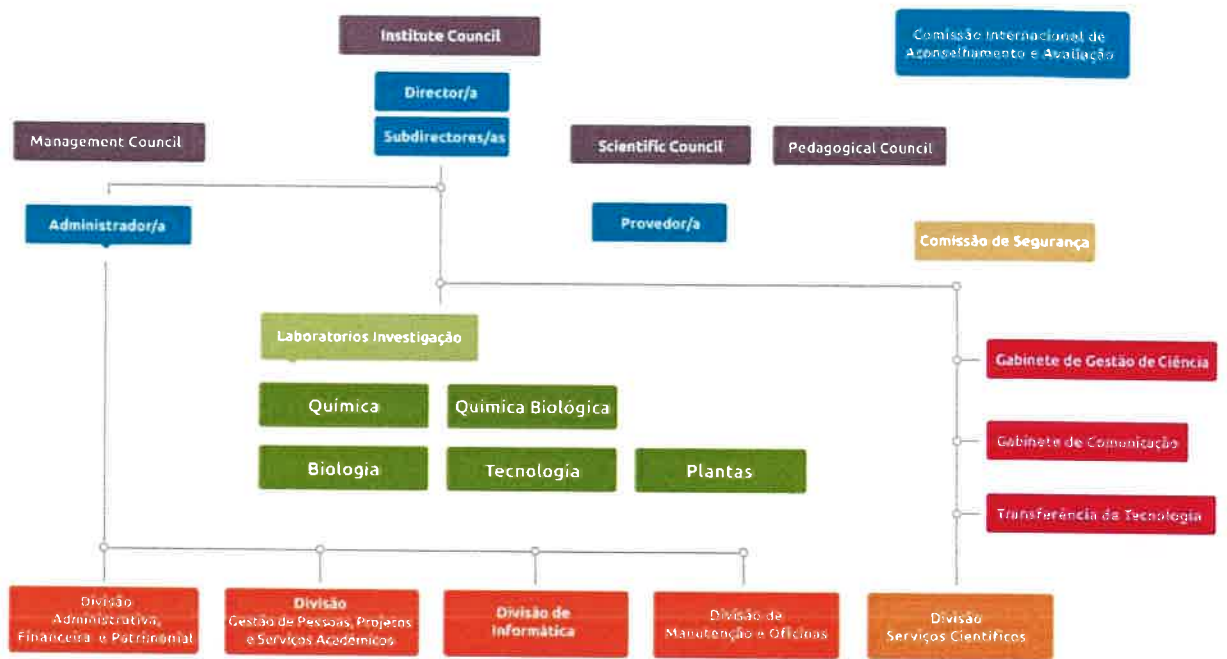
Institute Council

Comissão Internacional de Aconselhamento e Avaliação

Director/a

Subdirectores/as

Management Council

Scientific Council

Pedagogical Council

Administrador/a

Provedor/a

Comissão de Segurança

Laboratorios Investigação

Gabinete de Gestão de Ciência

Química

Química Biológica

Gabinete de Comunicação

Biologia

Tecnologia

Plantas

Transferência da Tecnologia

Divisão Administrativa, Financeira e Patrimonial

Divisão Gestão de Pessoas, Projetos e Serviços Académicos

Divisão de Informática

Divisão de Manutenção e Oficinas

Divisão Serviços Científicos